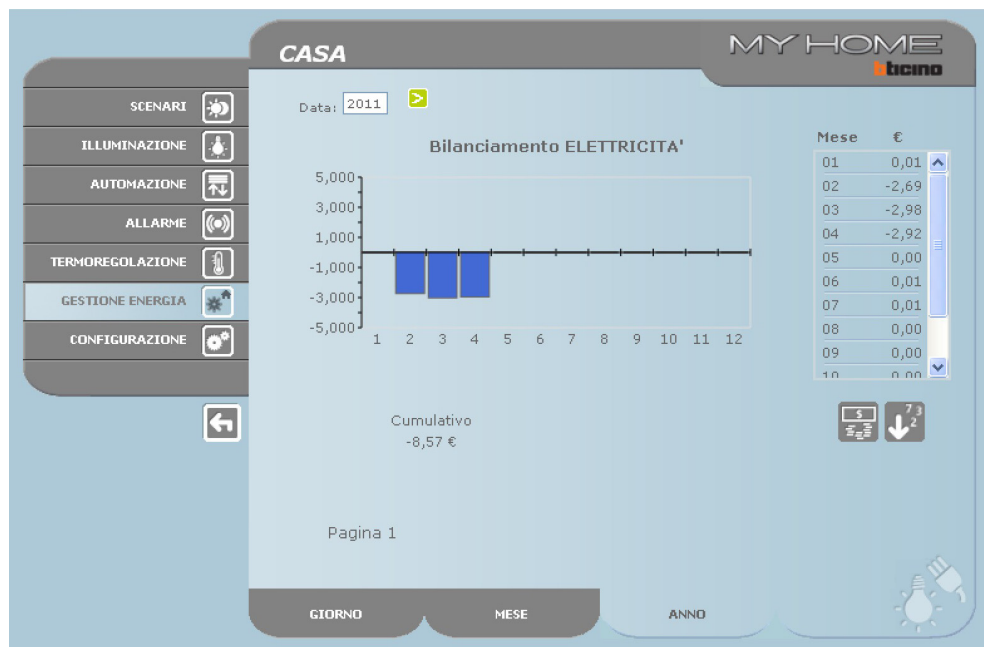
CASA

MY HOME
bticino

SCENARI
ILLUMINAZIONE
AUTOMAZIONE
ALLARME
TERMOREGOLAZIONE
GESTIONE ENERGIA
CONFIGURAZIONE

Data: 2011 >

Bilanciamento ELETTRICITA'

5,000
3,000
1,000
-1,000
-3,000
-5,000
1 2 3 4 5 6 7 8 9 10 11 12

| Mese | € |
|---|---|
| 01 | 0,01 |
| 02 | -2,69 |
| 03 | -2,98 |
| 04 | -2,92 |
| 05 | 0,00 |
| 06 | 0,01 |
| 07 | 0,01 |
| 08 | 0,00 |
| 09 | 0,00 |
| 10 | 0,00 |

$
7 3
2

Cumulativo
-8,57 €

Pagina 1

GIORNO
MESE
ANNO